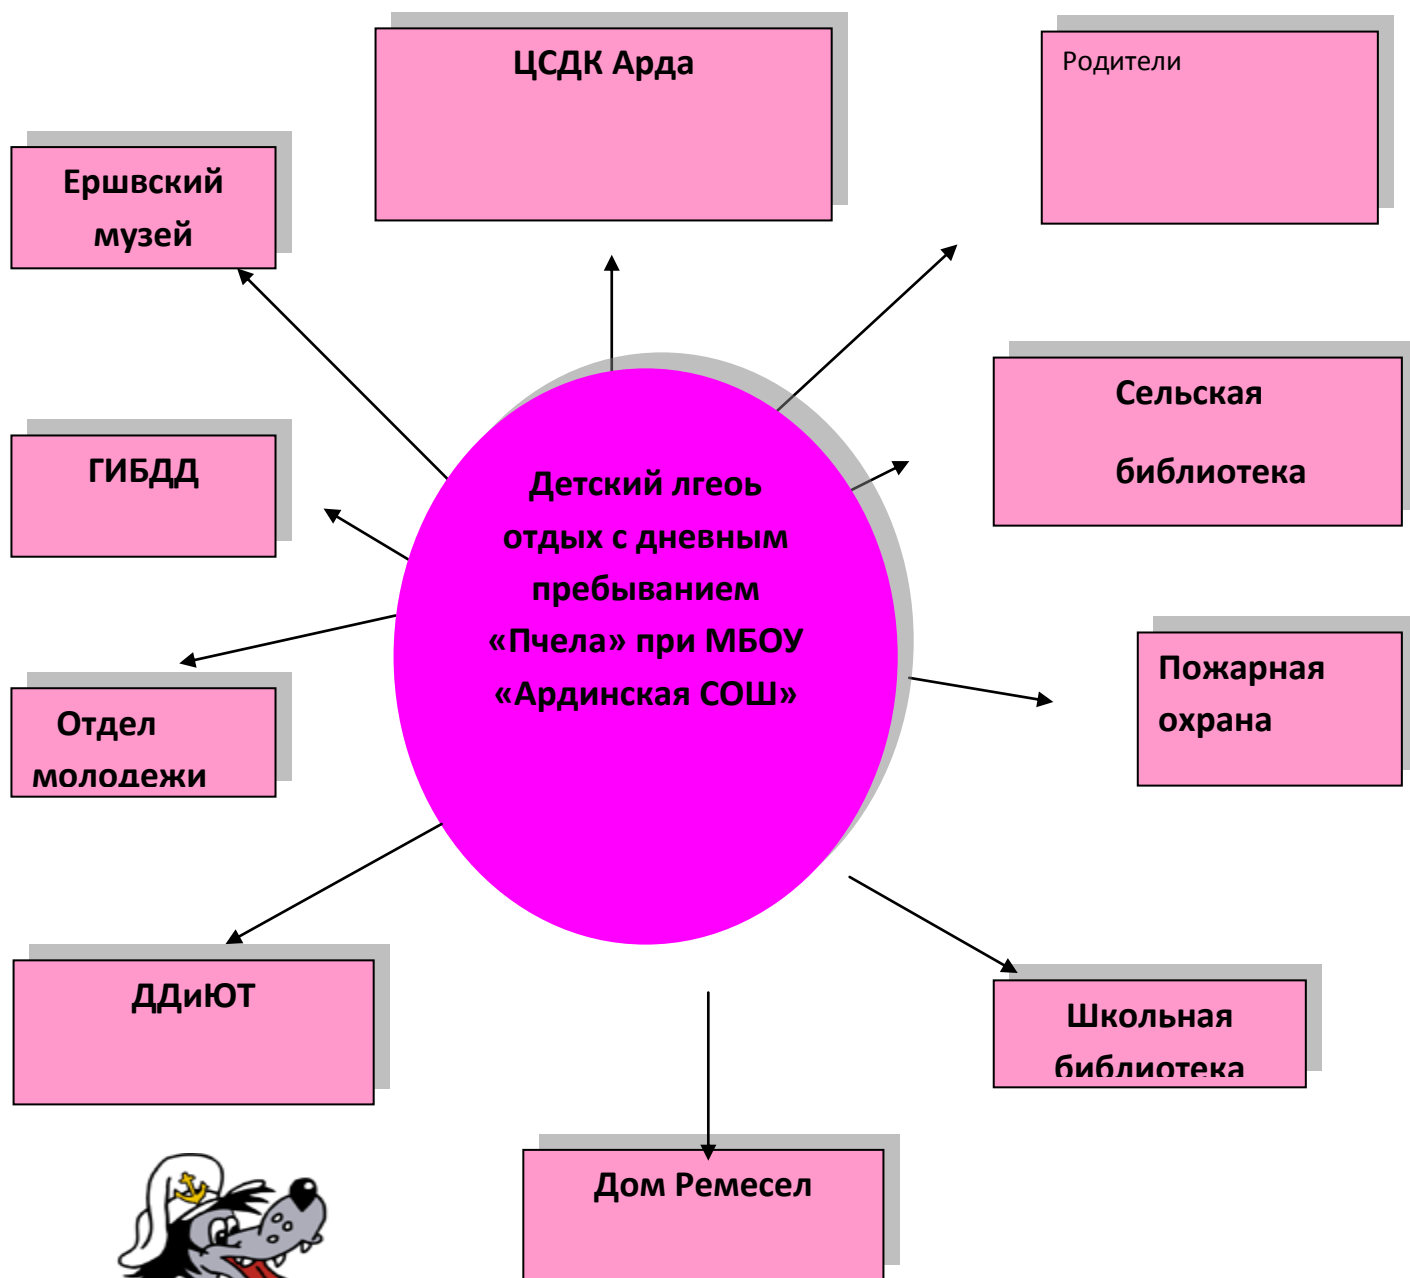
ЦСДК Арда

Родители

Ершвский музей

Сельская библиотека

ГИБДД

Детский лгеоь отдых с дневным пребыванием «Пчела» при МБОУ «Ардинская СОШ»

Пожарная охрана

Отдел молодежи

ДДиЮТ

Школьная библиотека

Дом Ремесел